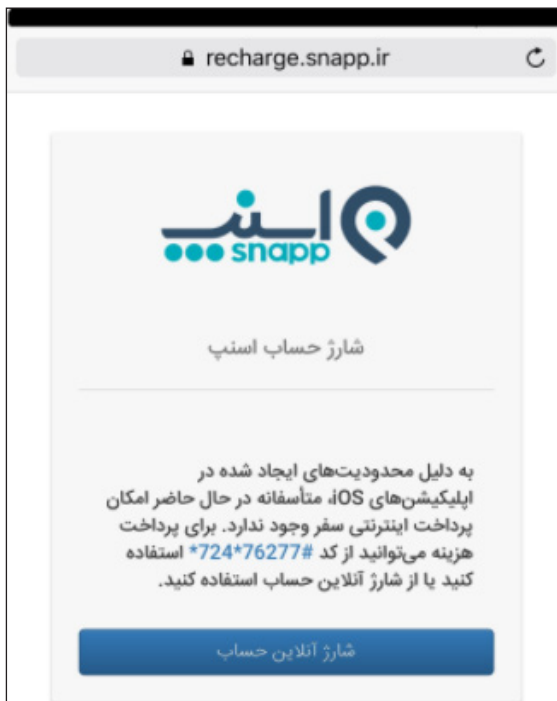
recharge.snapp.ir

اسنپ
snapp

شارژ حساب اسنپ

به دلیل محدودیت‌های ایجاد شده در اپلیکیشن‌های iOS، متأسفانه در حال حاضر امکان پرداخت اینترنتی سفر وجود ندارد. برای پرداخت هزینه می‌توانید از کد #76277*724* استفاده کنید یا از شارژ آنلاین حساب استفاده کنید.

شارژ آنلاین حساب